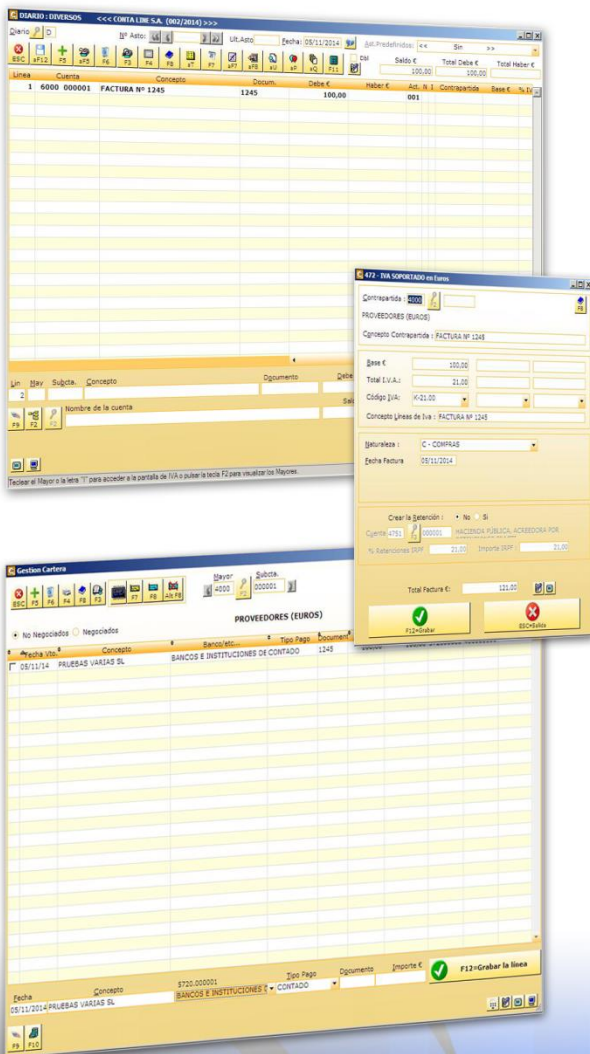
DIARIO : DIVERSOS <<<< CONTA LIBE S.A. (002/2014) >>>

Diario D
Nº Asto:
Ult.Asto
Fecha: 05/11/2014
Ast.Predefinidos: << Sin >>

ESC sF12 F5 sF5 F6 F3 F4 F8 sT F7 aF7 aF5 sU sP sQ F11

Saldo € 100,00
Total Debe € 100,00
Total Haber €

| Linea | Cuenta | Concepto | Docum. | Debe € | Haber € | Act. | N | I | Contrapartida | Base € | % IV |
|---|---|---|---|---|---|---|---|---|---|---|---|
| 1 | 6000 000001 | FACTURA Nº 1245 | 1245 | 100,00 | | 001 | | | | | |

Lin May Subcta. Concepto Documento Debe
2
Nombre de la cuenta
Sal
F9 F2 F2

Teclear el Mayor o la letra "I" para acceder a la pantalla de IVA o pulsar la tecla F2 para visualizar los Mayores.

472 - IVA SOPORTADO en Euros

Contrapartida : 4000
PROVEEDORES (EUROS)
Concepto Contrapartida : FACTURA Nº 1245

Base € 100,00
Total I.V.A.: 21,00
Código IVA: K-21.00
Concepto Líneas de Iva : FACTURA Nº 1245

Naturaleza : C - COMPRAS
Fecha Factura 05/11/2014

Crear la Retención : No Si
Cuenta 4751 000001 HACIENDA PÚBLICA, ACREEDORA POR
% Retenciones IRPF 21,00 Importe IRPF 21,00

Total Factura €: 121,00

F12=Grabar
ESC=Salida

Gestion Cartera

ESC F5 F6 F4 F8 F3 F7 F8 Alt F8
Mayor 4000
Subcta. 000001
PROVEEDORES (EUROS)

No Negociados Negociados

| Fecha Vto. | Concepto | Banco/etc... | Tipo Pago | Document |
|---|---|---|---|---|
| 05/11/14 | PRUEBAS VARIAS SL | BANCOS E INSTITUCIONES DE | CONTADO | 1245 |

Fecha 05/11/2014
Concepto PRUEBAS VARIAS SL
5720.000001 BANCOS E INSTITUCIONES
Tipo Pago CONTADO
Documento
Importe €
F12=Grabar la línea
F9 F10